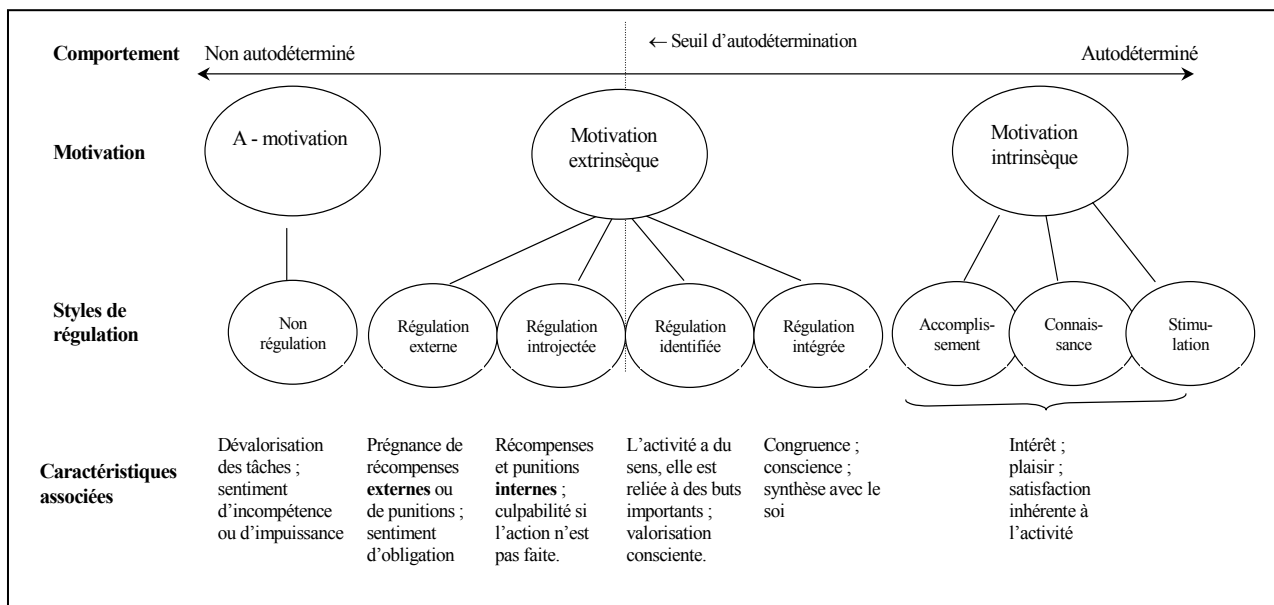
**Comportement** Non autodéterminé ← Seuil d'autodétermination Autodéterminé

**Motivation** A - motivation Motivation extrinsèque Motivation intrinsèque

**Styles de régulation** Non régulation Régulation externe Régulation introjectée Régulation identifiée Régulation intégrée Accomplissement Connaissance Stimulation

**Caractéristiques associées**

Dévalorisation des tâches ; sentiment d'incompétence ou d'impuissance

Prégnance de récompenses **externes** ou de punitions ; sentiment d'obligation

Récompenses et punitions **internes** ; culpabilité si l'action n'est pas faite.

L'activité a du sens, elle est reliée à des buts importants ; valorisation consciente.

Congruence ; conscience ; synthèse avec le soi

Intérêt ; plaisir ; satisfaction inhérente à l'activité